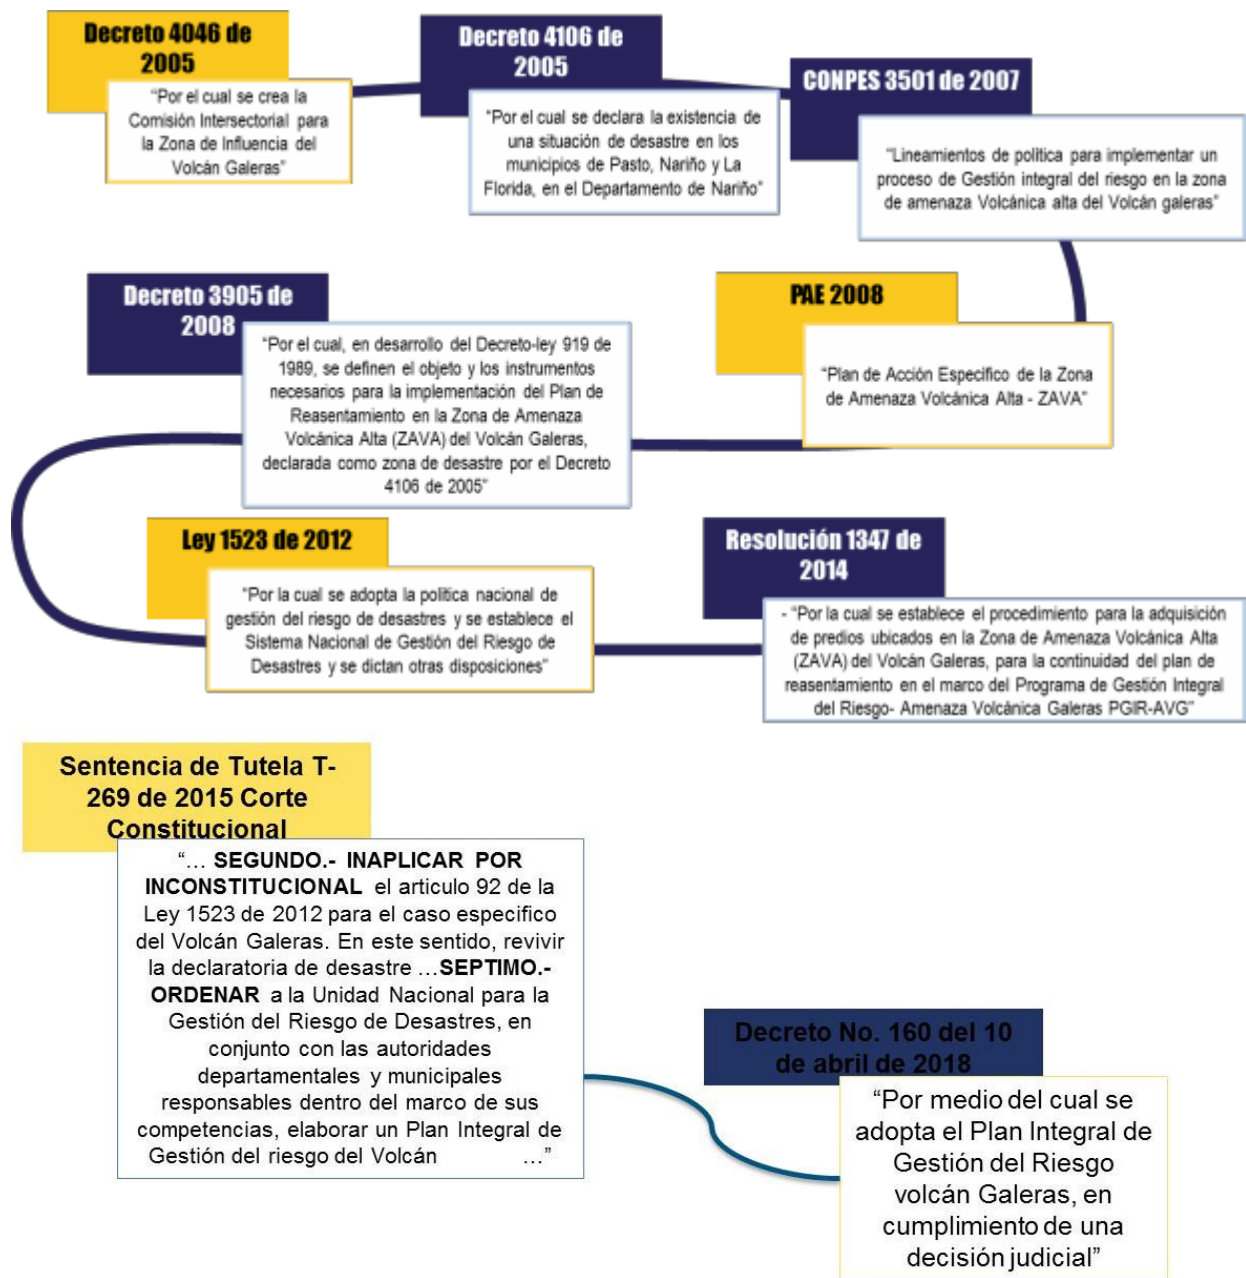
Decreto 4046 de 2005

"Por el cual se crea la Comisión Intersectorial para la Zona de Influencia del Volcán Galeras"

Decreto 4106 de 2005

"Por el cual se declara la existencia de una situación de desastre en los municipios de Pasto, Nariño y La Florida, en el Departamento de Nariño"

CONPES 3501 de 2007

"Lineamientos de política para implementar un proceso de Gestión integral del riesgo en la zona de amenaza Volcánica alta del Volcán galeras"

Decreto 3905 de 2008

"Por el cual, en desarrollo del Decreto-ley 919 de 1989, se definen el objeto y los instrumentos necesarios para la implementación del Plan de Reasentamiento en la Zona de Amenaza Volcánica Alta (ZAVA) del Volcán Galeras, declarada como zona de desastre por el Decreto 4106 de 2005"

PAE 2008

"Plan de Acción Especifico de la Zona de Amenaza Volcánica Alta - ZAVA"

Ley 1523 de 2012

"Por la cual se adopta la política nacional de gestión del riesgo de desastres y se establece el Sistema Nacional de Gestión del Riesgo de Desastres y se dictan otras disposiciones"

Resolución 1347 de 2014

- "Por la cual se establece el procedimiento para la adquisición de predios ubicados en la Zona de Amenaza Volcánica Alta (ZAVA) del Volcán Galeras, para la continuidad del plan de reasentamiento en el marco del Programa de Gestión Integral del Riesgo- Amenaza Volcánica Galeras PGIR-AVG"

Sentencia de Tutela T-269 de 2015 Corte Constitucional

"… **SEGUNDO.- INAPLICAR POR INCONSTITUCIONAL** el articulo 92 de la Ley 1523 de 2012 para el caso especifico del Volcán Galeras. En este sentido, revivir la declaratoria de desastre …**SEPTIMO.- ORDENAR** a la Unidad Nacional para la Gestión del Riesgo de Desastres, en conjunto con las autoridades departamentales y municipales responsables dentro del marco de sus competencias, elaborar un Plan Integral de Gestión del riesgo del Volcán …"

Decreto No. 160 del 10 de abril de 2018

"Por medio del cual se adopta el Plan Integral de Gestión del Riesgo volcán Galeras, en cumplimiento de una decisión judicial"